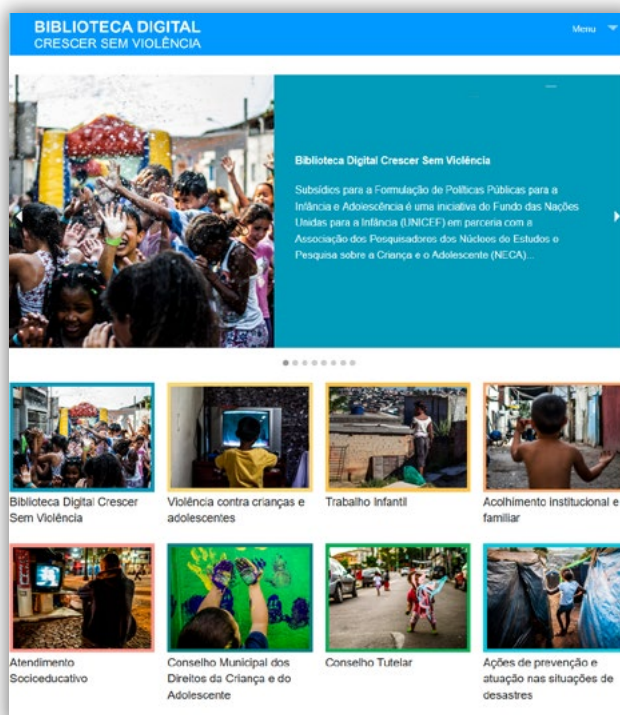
BIBLIOTECA DIGITAL
CRESCER SEM VIOLÊNCIA

Menu

Biblioteca Digital Crescer Sem Violência

Subsídios para a Formulação de Políticas Públicas para a Infância e Adolescência é uma iniciativa do Fundo das Nações Unidas para a Infância (UNICEF) em parceria com a Associação dos Pesquisadores dos Núcleos de Estudos e Pesquisa sobre a Criança e o Adolescente (NECA)...

Biblioteca Digital Crescer Sem Violência

Violência contra crianças e adolescentes

Trabalho Infantil

Acolhimento institucional e familiar

Atendimento Socioeducativo

Conselho Municipal dos Direitos da Criança e do Adolescente

Conselho Tutelar

Ações de prevenção e atuação nas situações de desastres